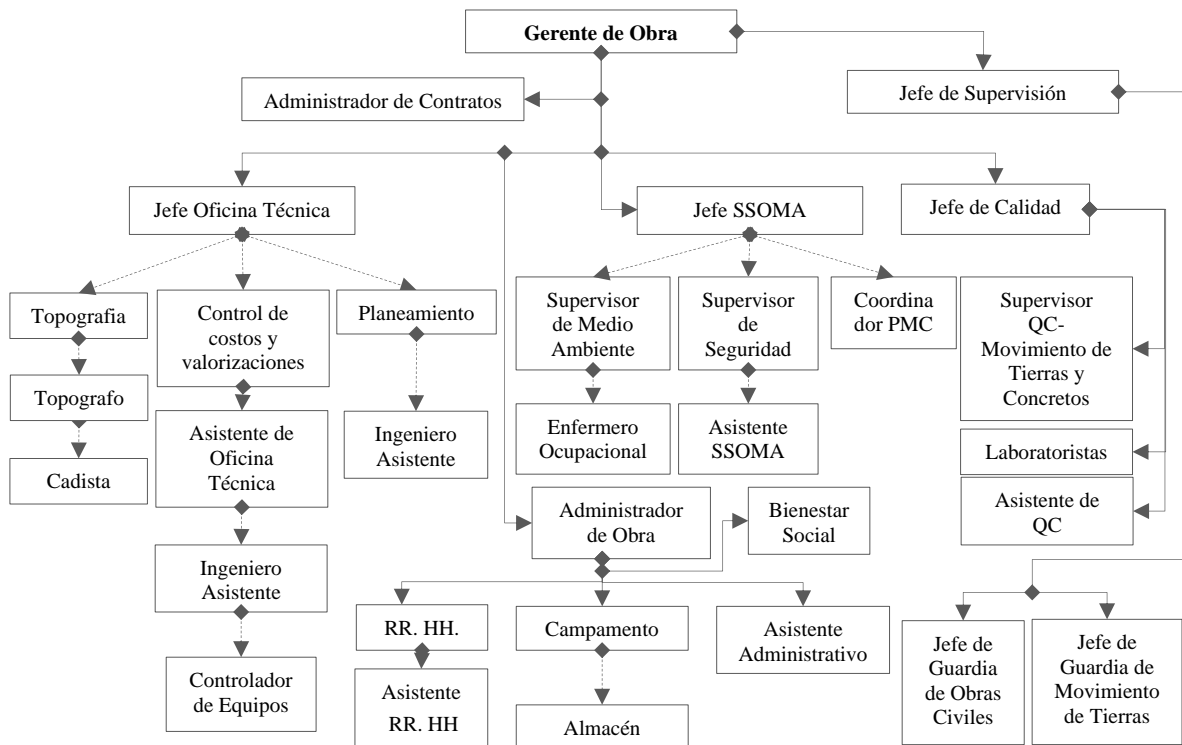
Gerente de Obra

Jefe de Supervisión

Administrador de Contratos

Jefe Oficina Técnica

Jefe SSOMA

Jefe de Calidad

Topografia

Control de costos y valorizaciones

Planeamiento

Supervisor de Medio Ambiente

Supervisor de Seguridad

Coordina dor PMC

Supervisor QC-Movimiento de Tierras y Concretos

Topografo

Cadista

Asistente de Oficina Técnica

Ingeniero Asistente

Enfermero Ocupacional

Asistente SSOMA

Laboratoristas

Asistente de QC

Administrador de Obra

Bienestar Social

Ingeniero Asistente

Controlador de Equipos

RR. HH.

Asistente RR. HH

Campamento

Almacén

Asistente Administrativo

Jefe de Guardia de Obras Civiles

Jefe de Guardia de Movimiento de Tierras